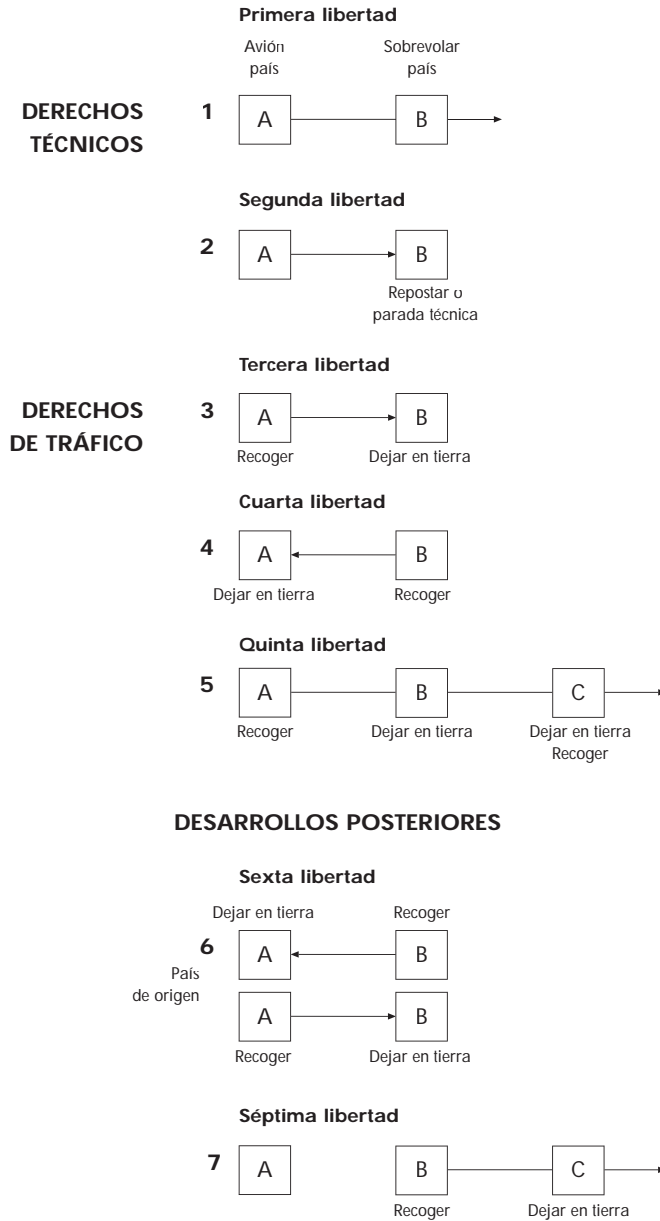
Primera libertad

Avión país

Sobrevolar país

DERECHOS TÉCNICOS

1 A B

Segunda libertad

2 A B

Repostar o parada técnica

Tercera libertad

DERECHOS DE TRÁFICO

3 A B

Recoger

Dejar en tierra

Cuarta libertad

4 A B

Dejar en tierra

Recoger

Quinta libertad

5 A B C

Recoger

Dejar en tierra

Dejar en tierra Recoger

DESARROLLOS POSTERIORES

Sexta libertad

Dejar en tierra

Recoger

6 A B

País de origen

A B

Recoger

Dejar en tierra

Séptima libertad

7 A B C

Recoger

Dejar en tierra